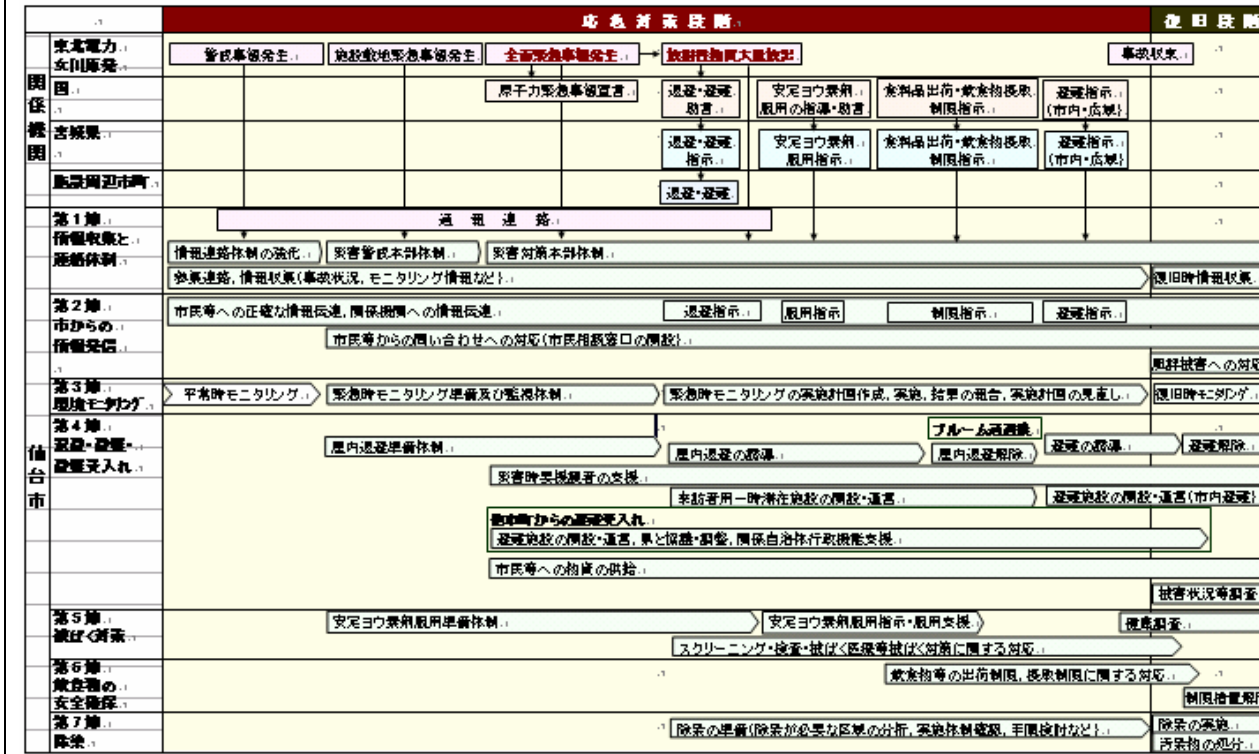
応急対策段階
復旧段階

関係機関
東北電力
女川原発
警戒事態発生
施設敷地緊急事態発生
全面緊急事態発生
放射性物質大量放出
事故収束

国
原子力緊急事態宣言
退避・避難勧告
安定ヨウ素剤服用の指導・勧告
飲料品出荷・飲食物摂取制限指示
避難指示(市内・広域)

宮城県
退避・避難指示
安定ヨウ素剤服用指示
飲料品出荷・飲食物摂取制限指示
避難指示(市内・広域)

施設周辺市町
退避・避難

仙台市
第1章 情報収集と連絡体制
通報連絡
情報連絡体制の強化
災害警戒本部体制
災害対策本部体制
参集連絡, 情報収集(事故状況, モニタリング情報など)
復旧時情報収集

第2章 市からの情報発信
市民等への正確な情報伝達, 関係機関への情報伝達
退避指示
服用指示
制限指示
避難指示
市民等からの問い合わせへの対応(市民相談窓口の開設)
風評被害への対応

第3章 環境モニタリング
平常時モニタリング
緊急時モニタリング準備及び監視体制
緊急時モニタリングの実施計画作成, 実施, 結果の報告, 実施計画の見直し
復旧時モニタリング

第4章 退避・避難・避難受入れ
プルーム通過後
屋内退避準備体制
屋内退避の誘導
屋内退避解除
避難の誘導
避難解除
災害時要援護者の支援
来訪者用一時滞在施設の開設・運営
避難施設の開設・運営(市内避難)
他市町からの避難受入れ
避難施設の開設・運営, 県と協議・調整, 関係自治体行政機能支援
市民等への物資の供給
被害状況等調査

第5章 被ばく対策
安定ヨウ素剤服用準備体制
安定ヨウ素剤服用指示・服用支援
健康調査
スクリーニング・検査・被ばく医療等被ばく対策に関する対応

第6章 飲食物の安全確保
飲食物等の出荷制限, 摂取制限に関する対応
制限措置解除

第7章 除染
除染の準備(除染が必要な区域の分析, 実施体制確認, 手順検討など)
除染の実施
汚染物の処分